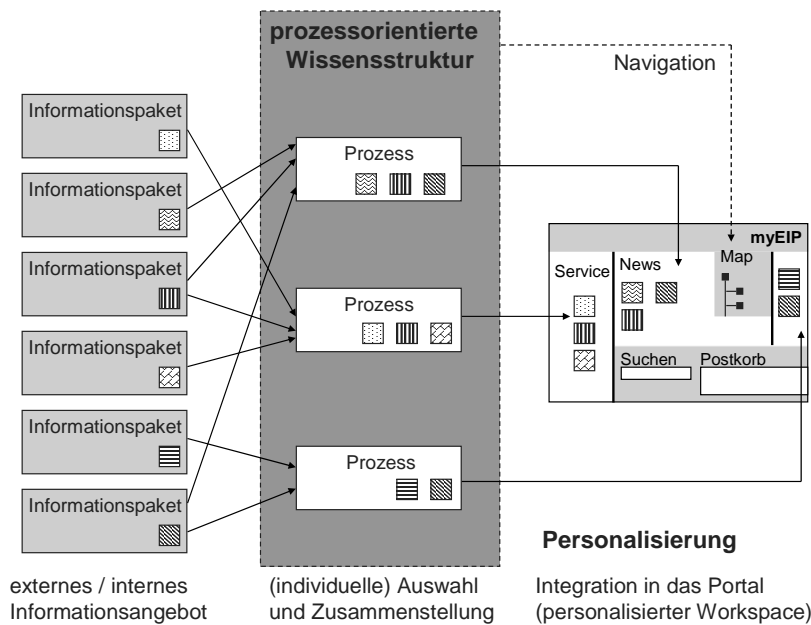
prozessorientierte Wissensstruktur

Navigation

Informationspaket

Informationspaket

Informationspaket

Informationspaket

Informationspaket

Informationspaket

Prozess

Prozess

Prozess

myEIP

Service

News

Map

Suchen

Postkorb

Personalisierung

externes / internes Informationsangebot

(individuelle) Auswahl und Zusammenstellung

Integration in das Portal (personalisierter Workspace)